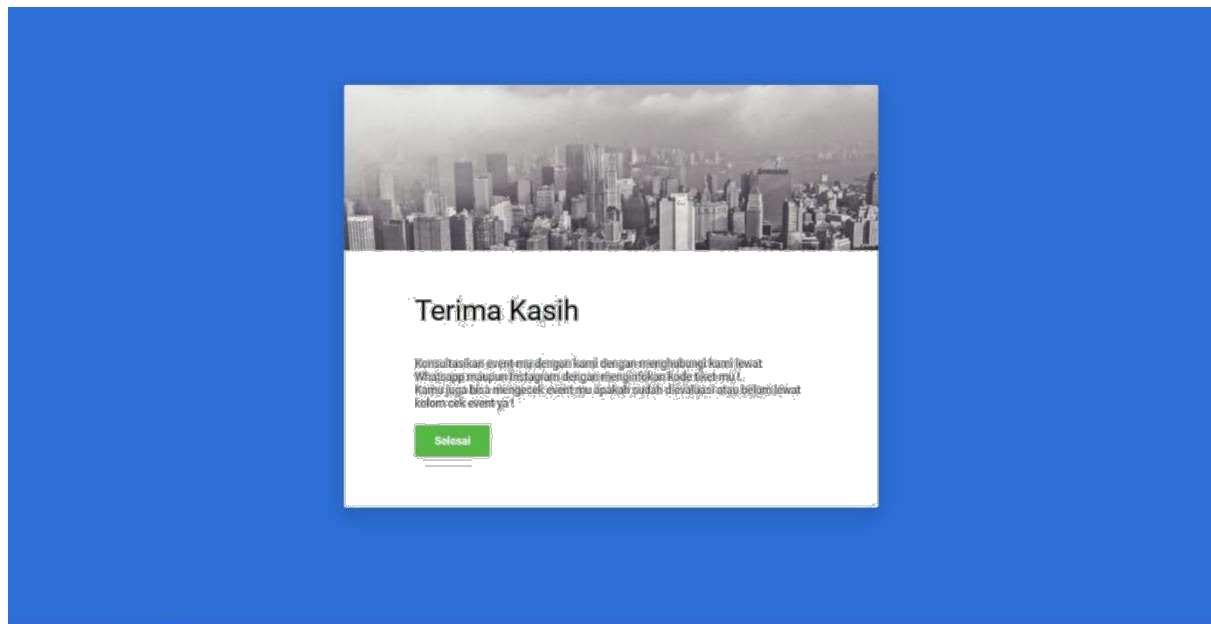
Terima Kasih

Konsultasikan event mu dengan kami dengan menghubungi kami lewat Whatsapp maupun Instagram dengan mengirimkan kode tiket mu !.
Kamu juga bisa mengecek event mu apakah sudah divaliasi atau belum lewat kolom cek event ya !

Selesai